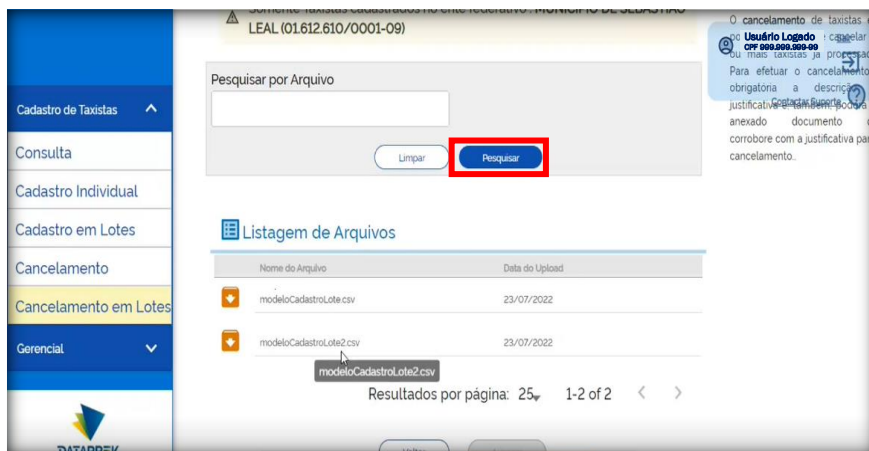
Somente Taxistas cadastrados no ente federativo: MUNICÍPIO DE SEBASTIÃO LEAL (01.612.610/0001-09)

Cadastro de Taxistas
Consulta
Cadastro Individual
Cadastro em Lotes
Cancelamento
Cancelamento em Lotes
Gerencial

DATAPREV

Pesquisar por Arquivo

Limpar
Pesquisar

Listagem de Arquivos

| Nome do Arquivo | Data do Upload |
|---|---|
| modeloCadastroLote.csv | 23/07/2022 |
| modeloCadastroLote2.csv | 23/07/2022 |

modeloCadastroLote2.csv

Resultados por página: 25 1-2 of 2

Usuário Logado
CPF 999.999.999-99
Contactar Suporte

O cancelamento de taxistas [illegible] po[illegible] cancelar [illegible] ou mais taxistas já processad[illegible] Para efetuar o cancelamento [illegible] obrigatória a descriç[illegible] justificativa e também poderá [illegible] anexado documento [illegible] corrobore com a justificativa par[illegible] cancelamento.